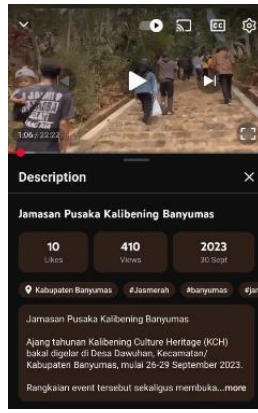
1:06 / 22:22

Description

Jamasan Pusaka Kalibening Banyumas

10
Likes

410
Views

2023
30 Sept

Kabupaten Banyumas #Jasmerah #banyumas #Ja

Jamasan Pusaka Kalibening Banyumas

Ajang tahunan Kalibening Culture Heritage (KCH) bakal digelar di Desa Dawuhan, Kecamatan/ Kabupaten Banyumas, mulai 26-29 September 2023.

Rangkaian event tersebut sekaligus membuka...more